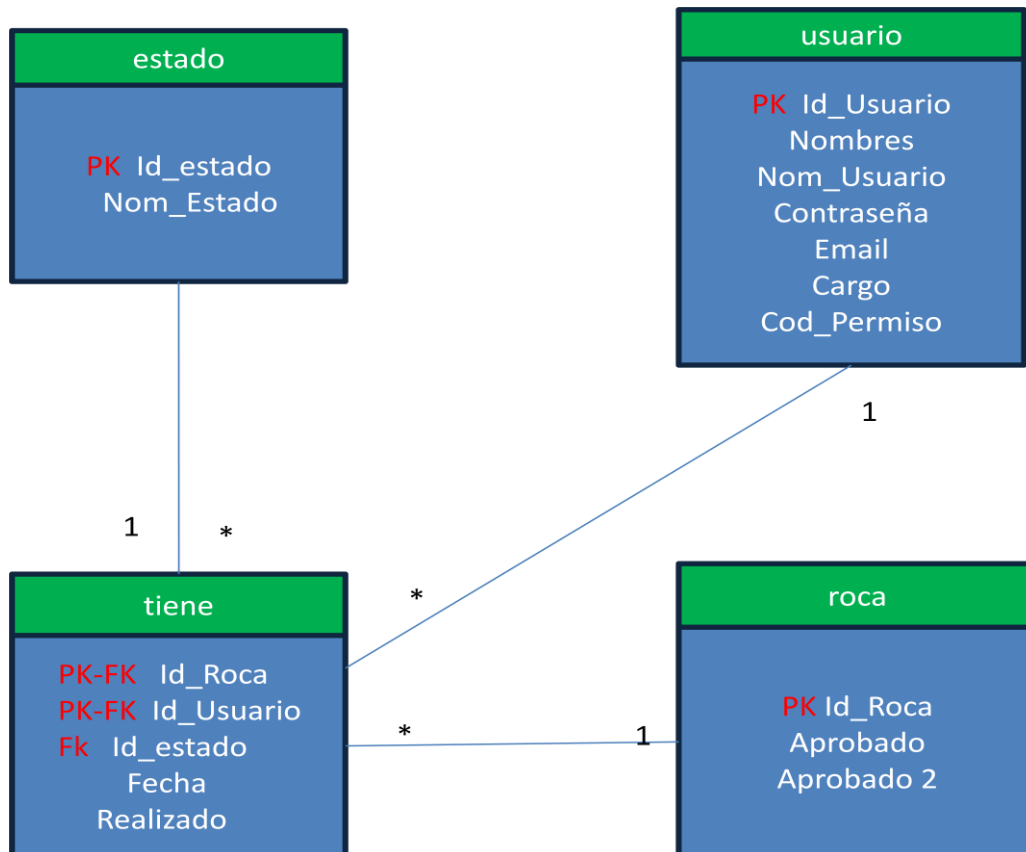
estado

PK Id_estado
Nom_Estado

usuario

PK Id_Usuario
Nombres
Nom_Usuario
Contraseña
Email
Cargo
Cod_Permiso

1

1

*

*

tiene

PK-FK Id_Roca
PK-FK Id_Usuario
Fk Id_estado
Fecha
Realizado

*

1

roca

PK Id_Roca
Aprobado
Aprobado 2